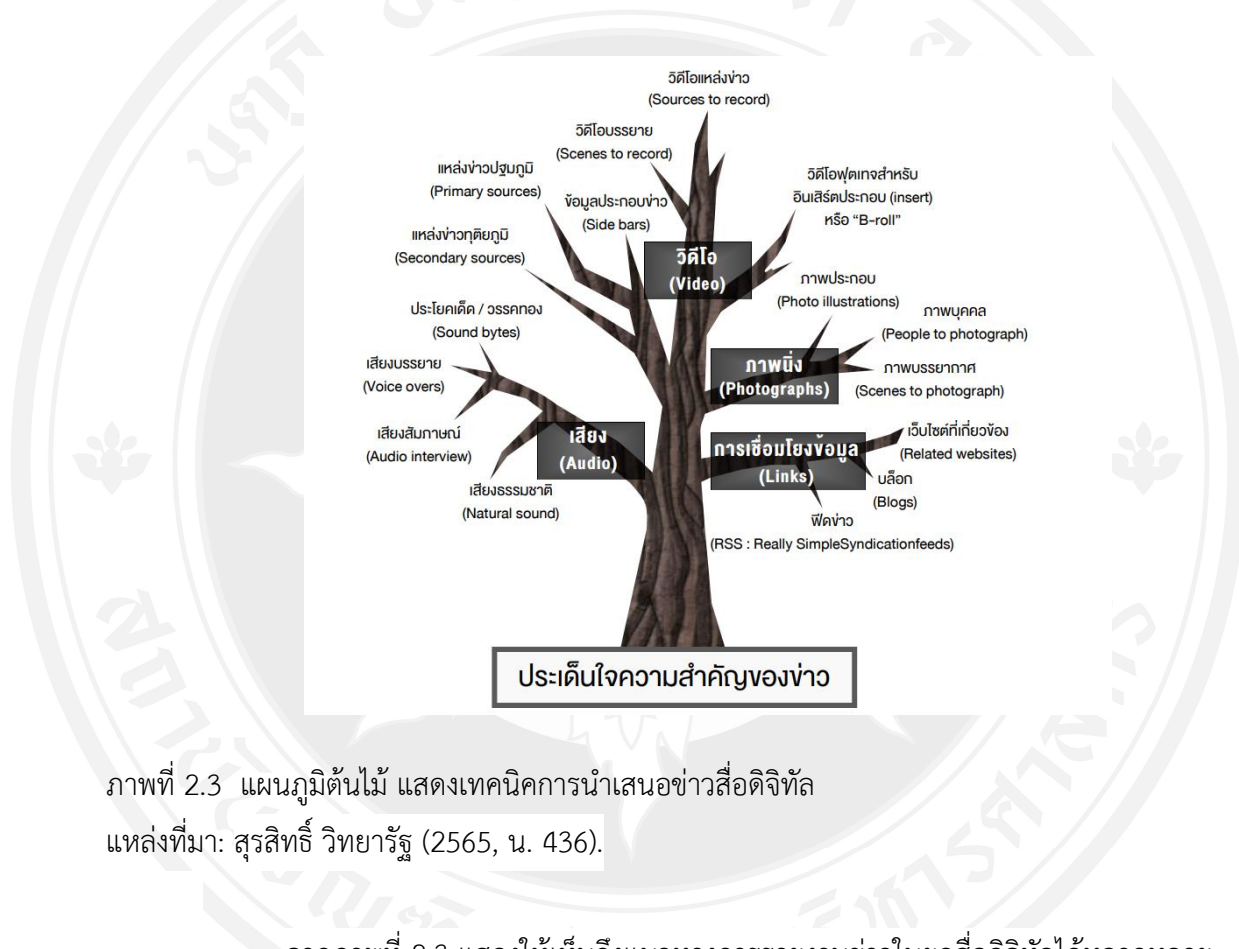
วิดีโอแหล่งข่าว
(Sources to record)

วิดีโอบรรยาย
(Scenes to record)

แหล่งข่าวปฐมภูมิ
(Primary sources)

ข้อมูลประกอบข่าว
(Side bars)

วิดีโอฟุตเทจสำหรับ
อินเสิร์ตประกอบ (insert)
หรือ "B-roll"

แหล่งข่าวทุติยภูมิ
(Secondary sources)

วิดีโอ
(Video)

ภาพประกอบ
(Photo illustrations)

ประโยคเด็ด / วรรคทอง
(Sound bytes)

ภาพบุคคล
(People to photograph)

เสียงบรรยาย
(Voice overs)

ภาพนิ่ง
(Photographs)

ภาพบรรยากาศ
(Scenes to photograph)

เสียงสัมภาษณ์
(Audio interview)

เสียง
(Audio)

การเชื่อมโยงข้อมูล
(Links)

เว็บไซต์ที่เกี่ยวข้อง
(Related websites)

บล็อก
(Blogs)

เสียงธรรมชาติ
(Natural sound)

ฟีดข่าว
(RSS : Really SimpleSyndicationfeeds)

ประเด็นใจความสำคัญของข่าว

ภาพที่ 2.3 แผนภูมิต้นไม้ แสดงเทคนิคการนำเสนอข่าวสื่อดิจิทัล
แหล่งที่มา: สุรสิทธิ์ วิทยารัฐ (2565, น. 436).

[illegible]